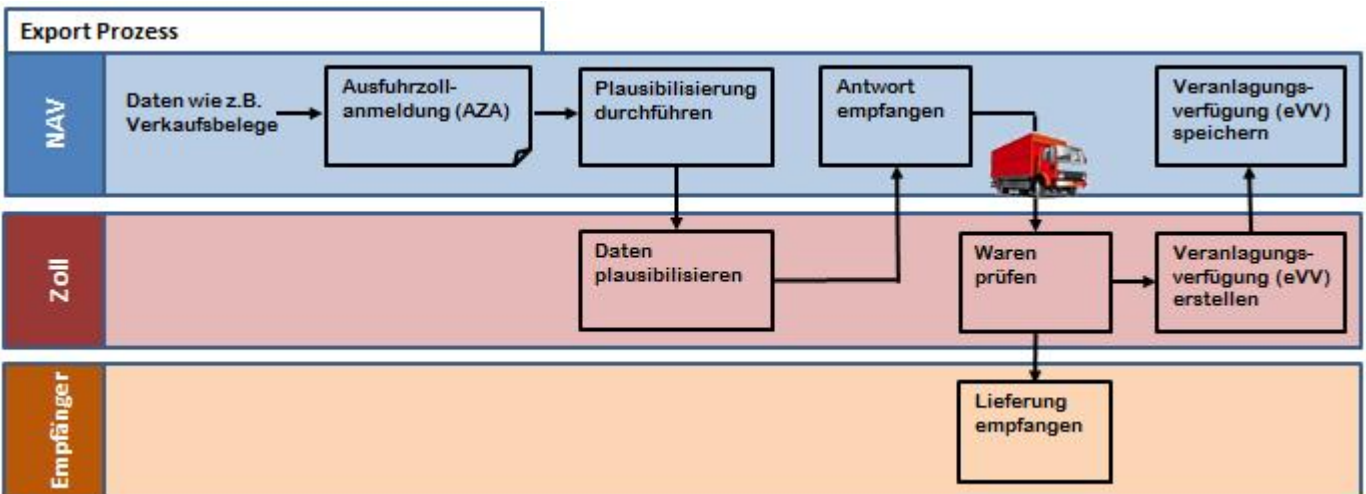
Export Prozess

NAV

Daten wie z.B. Verkaufsbelege

Ausfuhrzollanmeldung (AZA)

Plausibilisierung durchführen

Antwort empfangen

Veranlagungsverfügung (eVV) speichern

Zoll

Daten plausibilisieren

Waren prüfen

Veranlagungsverfügung (eVV) erstellen

Empfänger

Lieferung empfangen